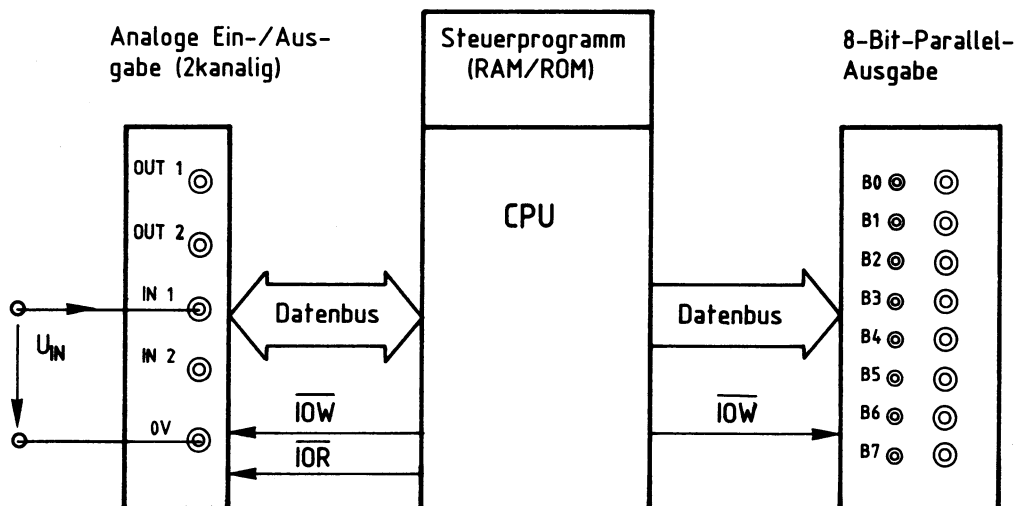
Analoge Ein-/Ausgabe (2kanalig)

Steuerprogramm (RAM/ROM)

8-Bit-Parallel-Ausgabe

OUT 1

OUT 2

IN 1

IN 2

0V

$U_{IN}$

CPU

Datenbus

$\overline{IOW}$

$\overline{IOR}$

Datenbus

$\overline{IOW}$

B0

B1

B2

B3

B4

B5

B6

B7